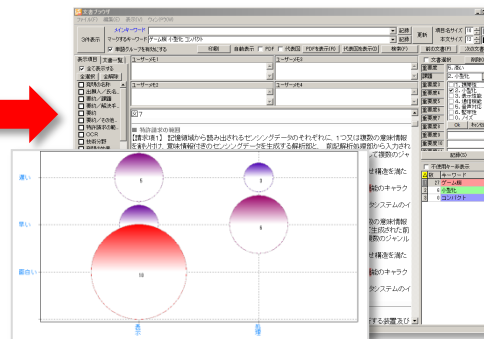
文書ブラウザ
ファイル(F) 編集(E) 表示(V) ウィンドウ(W)

3件表示
メインキーワード
マークするキーワード ゲーム機 小型化 コンパクト
記録
記録
記憶
検索
検索
環境値サイズ 14
本文サイズ 12
重複グループを表示しない
印刷
自動表示
PDF
代表図
PDFを表示(P)
代表図面表示(D)
検索(F)
前の文書(P)
次の文書(N)

表示項目
文書一覧
全て表示する
全選択
全解除
発明の名称
出願人/名名
要約/請求
要約/解決手
要約
要約/その他
特許請求の範囲
OCR
検索対象

ユーザーメモ1
ユーザーメモ2
ユーザーメモ3
ユーザーメモ4
ユーザーメモ5
ユーザーメモ6

文書選択
重要度1 高い
課題 2.小型化
重要度2
重要度3
重要度4
重要度5
重要度6
重要度7
OK
キャンセル
1.携帯性
2.小型化
3.表示画面
4.通信機能
5.音声機能
6.操作性
7.その他

7
特許請求の範囲
【請求項1】 記憶領域から読み出されるセンシングデータのそれぞれに、1つ又は複数の意味情報を割り付け、意味情報付きのセンシングデータを生成する解析部と、 前記解析部から入力され て複数のジャ

記録ID
不透明キー表示
表示
キーワード
21 ゲーム機
小型化
コンパクト

構造を満た
のキャラク
ステムのイ
の意味情報
生成された前
ムのジャンル
構造を満た
のキャラク
ステムのイ
する装置及び

高い
普い
関係い
6
5
10
携帯
小型